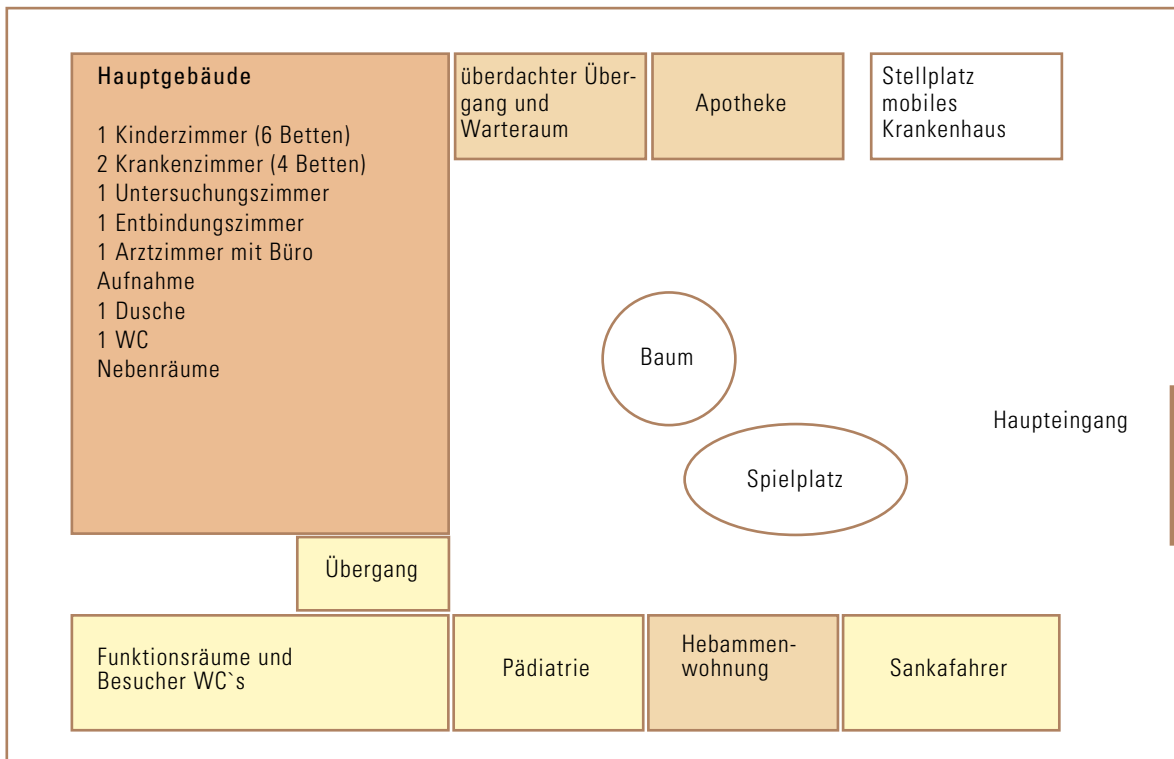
Hauptgebäude

1 Kinderzimmer (6 Betten)
2 Krankenzimmer (4 Betten)
1 Untersuchungszimmer
1 Entbindungszimmer
1 Arztzimmer mit Büro
Aufnahme
1 Dusche
1 WC
Nebenräume

überdachter Übergang und Warteraum

Apotheke

Stellplatz mobiles Krankenhaus

Baum

Haupteingang

Spielplatz

Übergang

Funktionsräume und Besucher WC`s

Pädiatrie

Hebammenwohnung

Sankafahrer